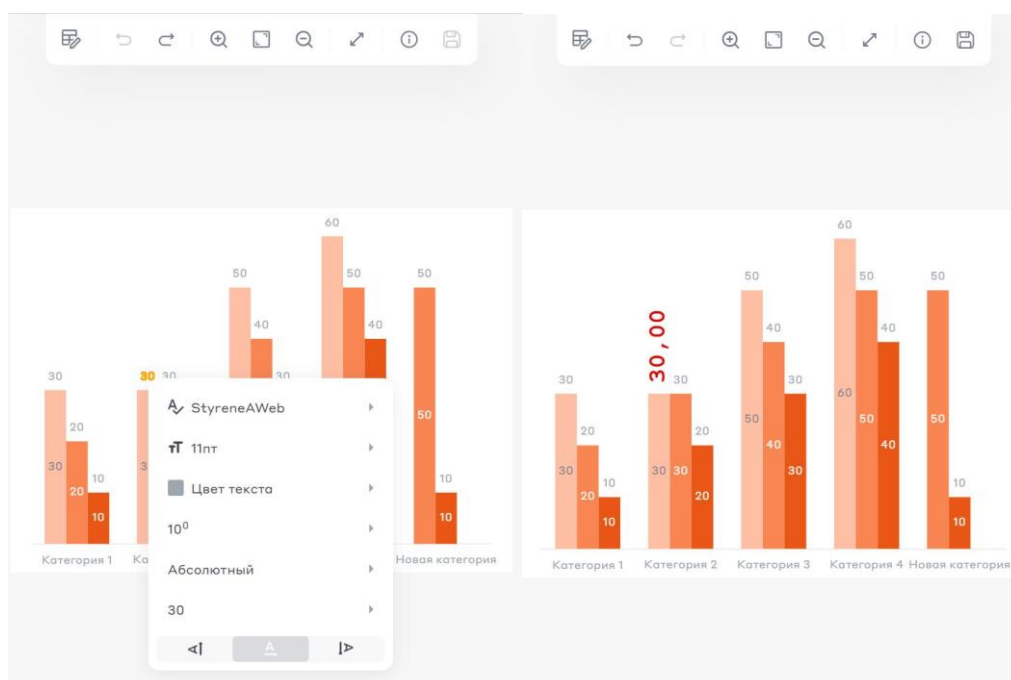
60
50 50 50
40 40
30 30 30 30
20
10 10
30 30 50
20 10 50
10
Категория 1 Ка Новая категория

StyreneAWeb
11пт
Цвет текста
$10^0$
Абсолютный
30

60
50 50 50
40 40
30,00
30 30 30 30
20 20
10 10
60
50 50
30 30 30 40 40
20 30
10 20 10
Категория 1 Категория 2 Категория 3 Категория 4 Новая категория